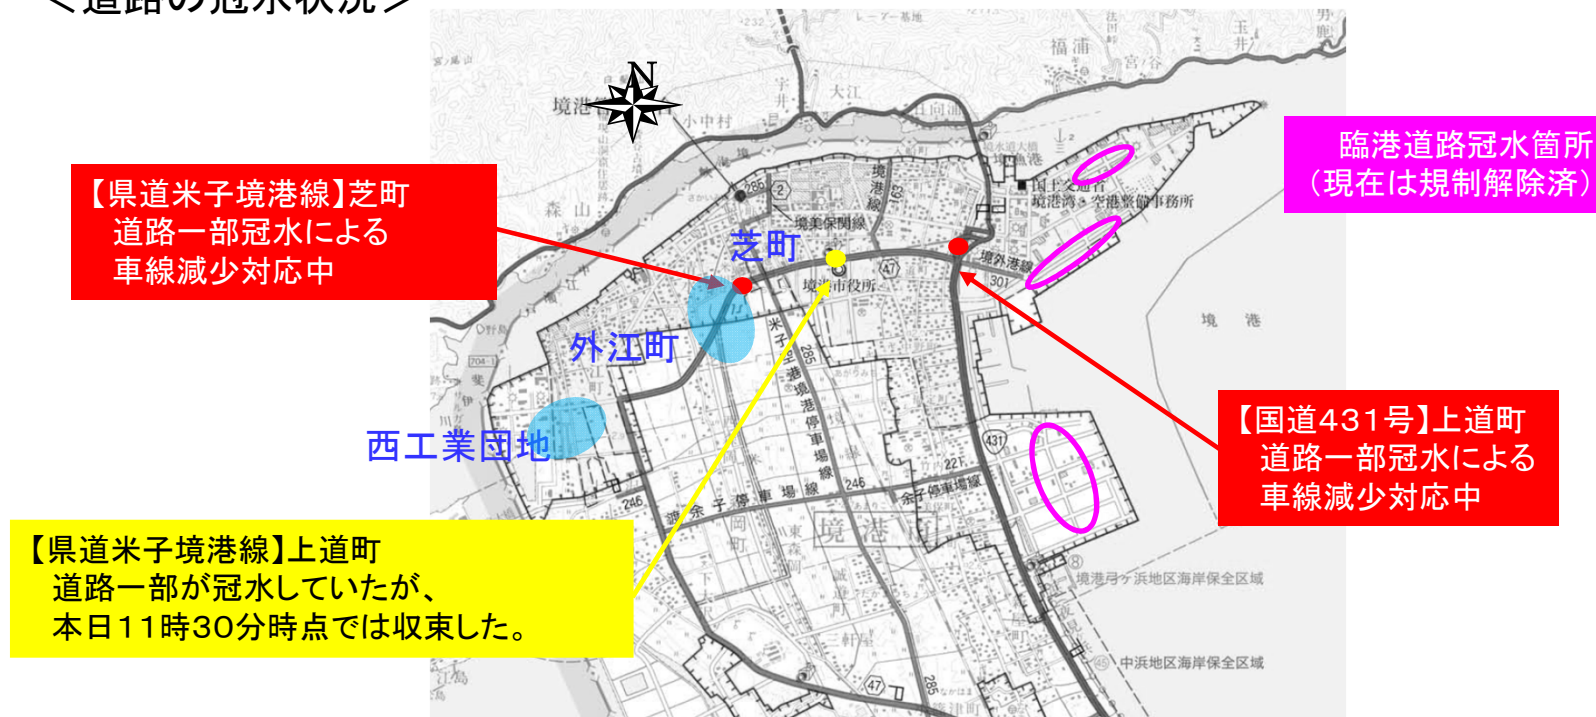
＜道路の冠水状況＞

【県道米子境港線】芝町
道路一部冠水による
車線減少対応中

臨港道路冠水箇所
（現在は規制解除済）

芝町

外江町

西工業団地

【国道431号】上道町
道路一部冠水による
車線減少対応中

【県道米子境港線】上道町
道路一部が冠水していたが、
本日11時30分時点では収束した。

N
境港市役所
境港
福浦
森山
大江
小中村
境外港線
渡
余子
境港市
境港弓ヶ浜地区海岸保全区域
中浜地区海岸保全区域
285
47
301
431
246
221